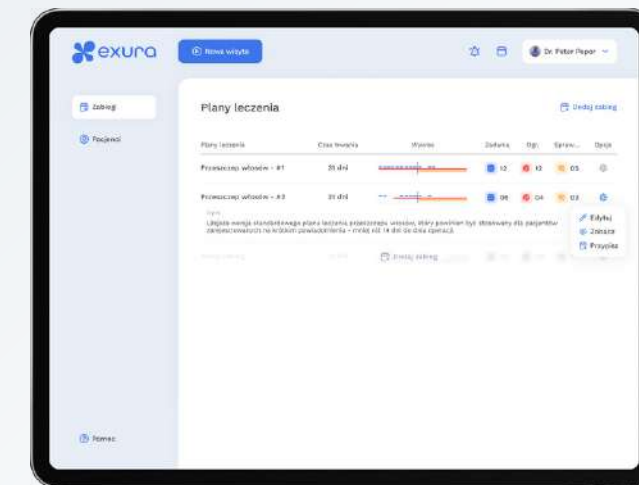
exura

Nowa wizyta

Dr. Peter Peper

Zabiegi

Pacjenci

Pomoc

Plany leczenia

Dodaj zabieg

| Plany leczenia | Czas trwania | Wizyta | Zadania | Ogr. | Sprzw... | Opcje |
|---|---|---|---|---|---|---|
| Przeszczep włosów - #1 | 31 dni | | 12 | 12 | 05 | |
| Przeszczep włosów - #3 | 31 dni | | 06 | 04 | 03 | |

Opis
Lżejsza wersja standardowego planu leczenia przeszczepu włosów, który powinien być stosowany dla pacjentów zabezpieczonych na krótkim powiadomieniu - mniej niż 14 dni do dnia operacji.

Dodaj zabieg

Edytuj
Zmień
Przypisz